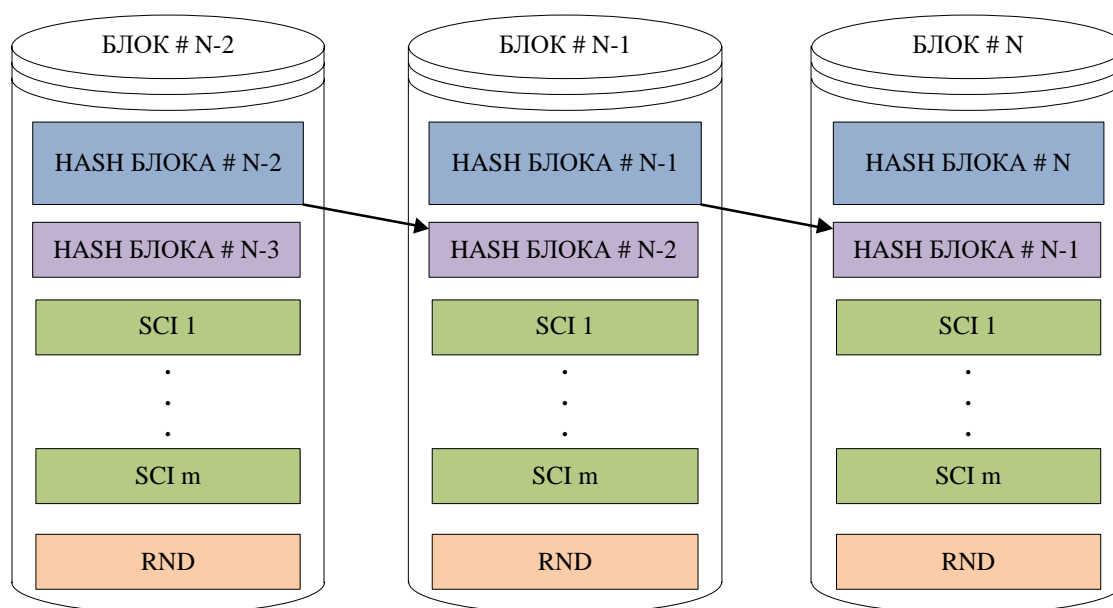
БЛОК # N-2

HASH БЛОКА # N-2

HASH БЛОКА # N-3

SCI 1

.
.
.

SCI m

RND

БЛОК # N-1

HASH БЛОКА # N-1

HASH БЛОКА # N-2

SCI 1

.
.
.

SCI m

RND

БЛОК # N

HASH БЛОКА # N

HASH БЛОКА # N-1

SCI 1

.
.
.

SCI m

RND